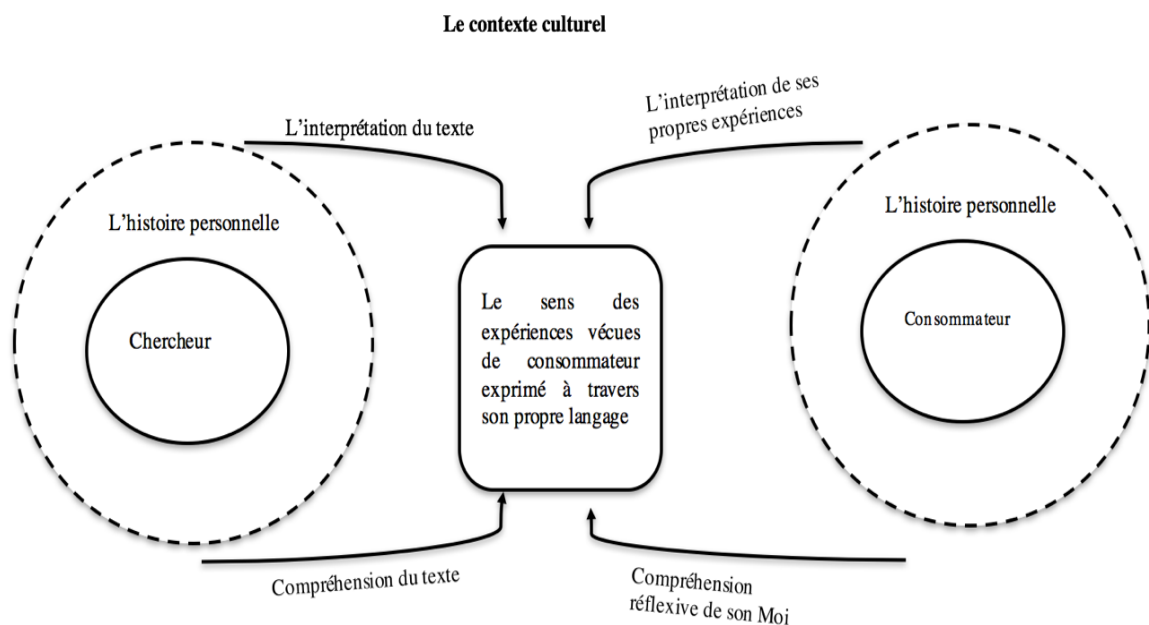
Le contexte culturel

L'interprétation du texte

L'interprétation de ses propres expériences

L'histoire personnelle

Chercheur

Le sens des expériences vécues de consommateur exprimé à travers son propre langage

L'histoire personnelle

Consommateur

Compréhension du texte

Compréhension réflexive de son Moi